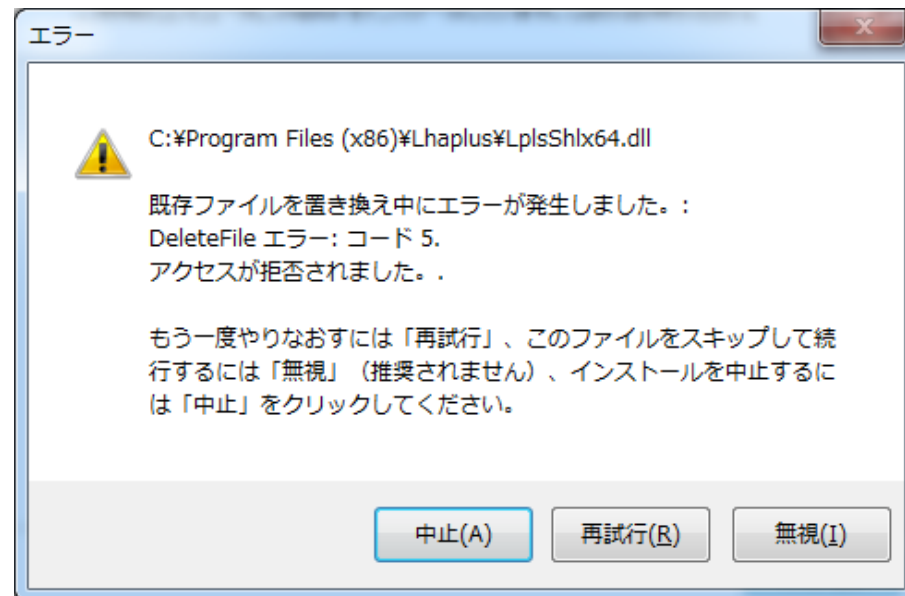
エラー

C:¥Program Files (x86)¥Lhaplus¥LplsShlx64.dll

既存ファイルを置き換え中にエラーが発生しました。:
DeleteFile エラー: コード 5.
アクセスが拒否されました。.

もう一度やりなおすには「再試行」、このファイルをスキップして続行するには「無視」（推奨されません）、インストールを中止するには「中止」をクリックしてください。

中止(A)
再試行(R)
無視(I)